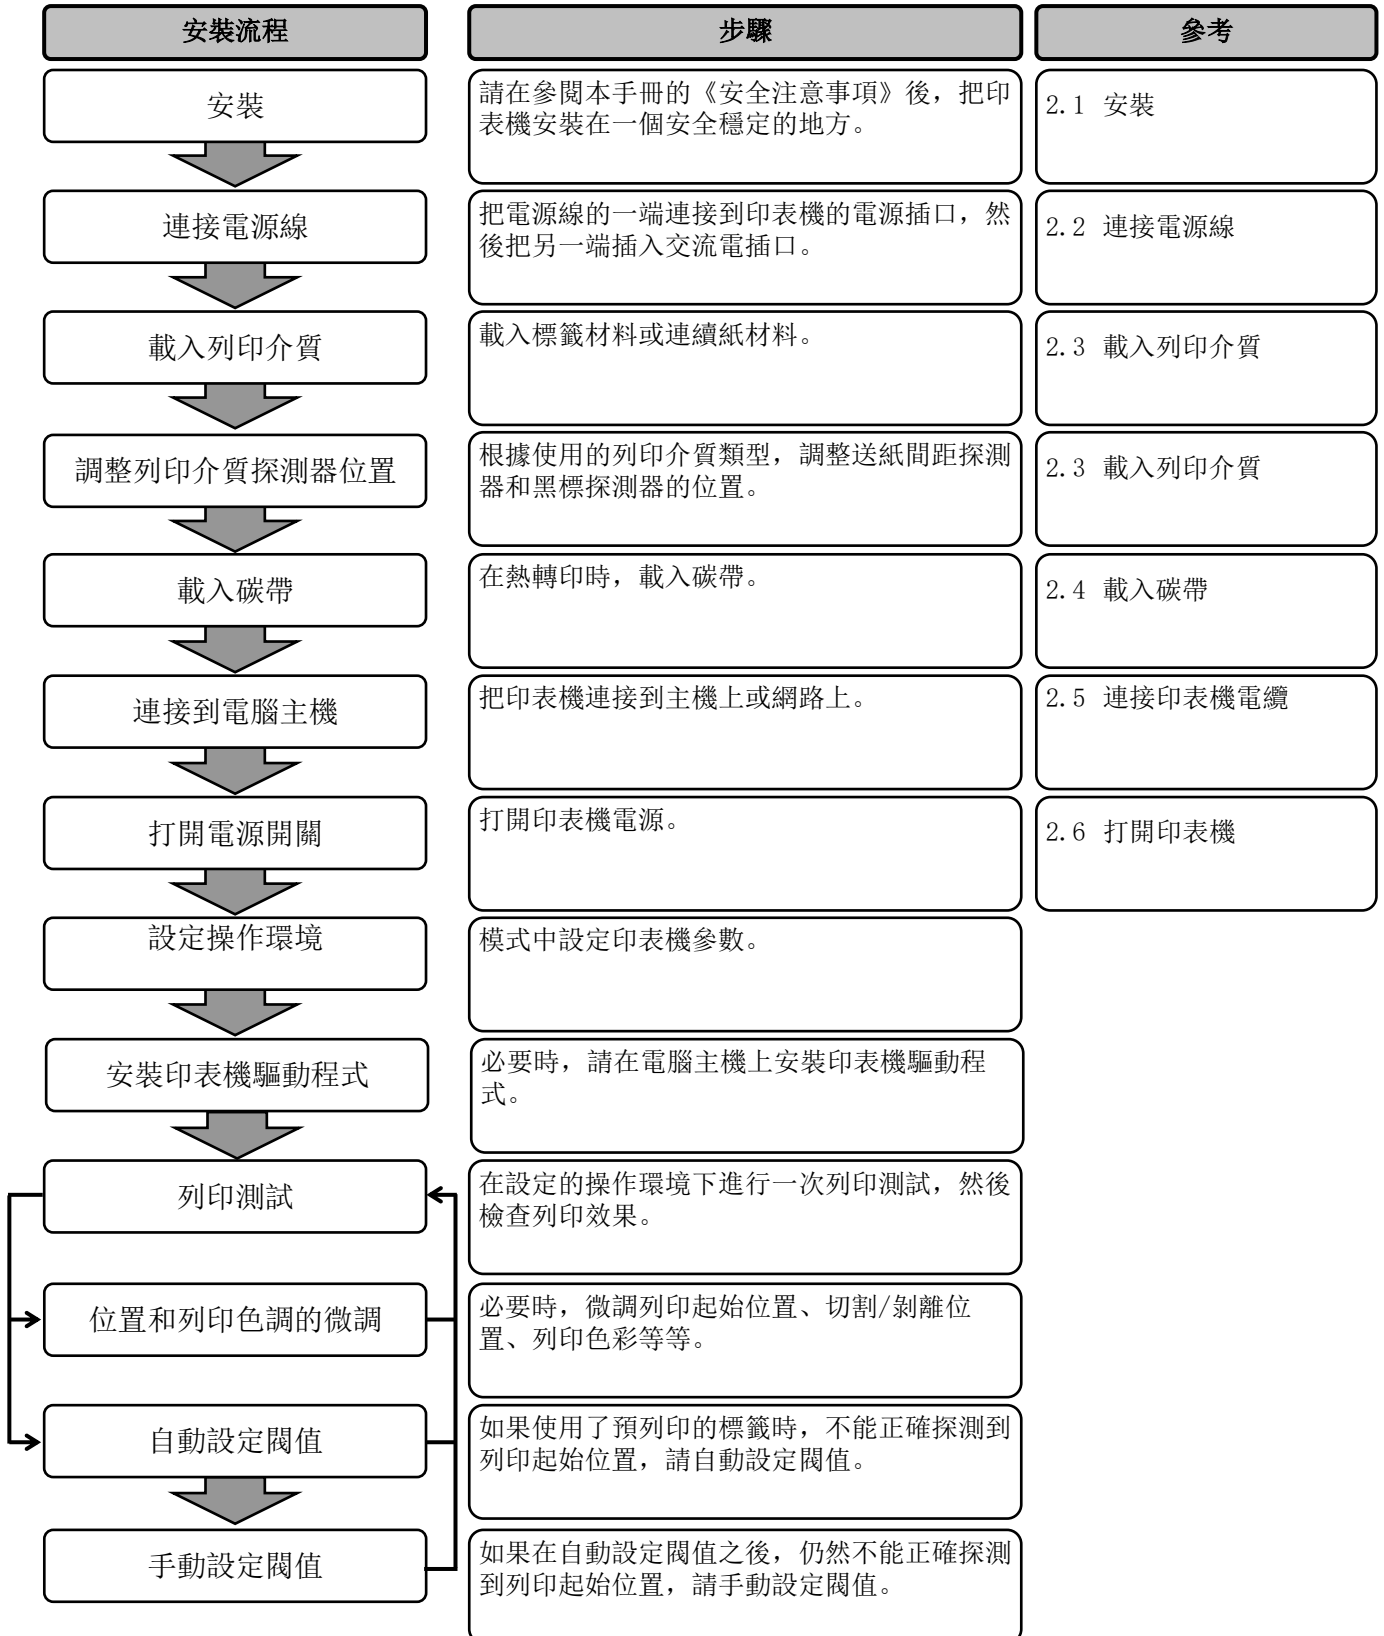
| 安裝流程 | 步驟 | 參考 |
|---|---|---|
| 安裝 | 請在參閱本手冊的《安全注意事項》後，把印表機安裝在一個安全穩定的地方。 | 2.1 安裝 |
| 連接電源線 | 把電源線的一端連接到印表機的電源插口，然後把另一端插入交流電插口。 | 2.2 連接電源線 |
| 載入列印介質 | 載入標籤材料或連續紙材料。 | 2.3 載入列印介質 |
| 調整列印介質探測器位置 | 根據使用的列印介質類型，調整送紙間距探測器和黑標探測器的位置。 | 2.3 載入列印介質 |
| 載入碳帶 | 在熱轉印時，載入碳帶。 | 2.4 載入碳帶 |
| 連接到電腦主機 | 把印表機連接到主機上或網路上。 | 2.5 連接印表機電纜 |
| 打開電源開關 | 打開印表機電源。 | 2.6 打開印表機 |
| 設定操作環境 | 模式中設定印表機參數。 | |
| 安裝印表機驅動程式 | 必要時，請在電腦主機上安裝印表機驅動程式。 | |
| 列印測試 | 在設定的操作環境下進行一次列印測試，然後檢查列印效果。 | |
| 位置和列印色調的微調 | 必要時，微調列印起始位置、切割/剝離位置、列印色彩等等。 | |
| 自動設定閥值 | 如果使用了預列印的標籤時，不能正確探測到列印起始位置，請自動設定閥值。 | |
| 手動設定閥值 | 如果在自動設定閥值之後，仍然不能正確探測到列印起始位置，請手動設定閥值。 | |